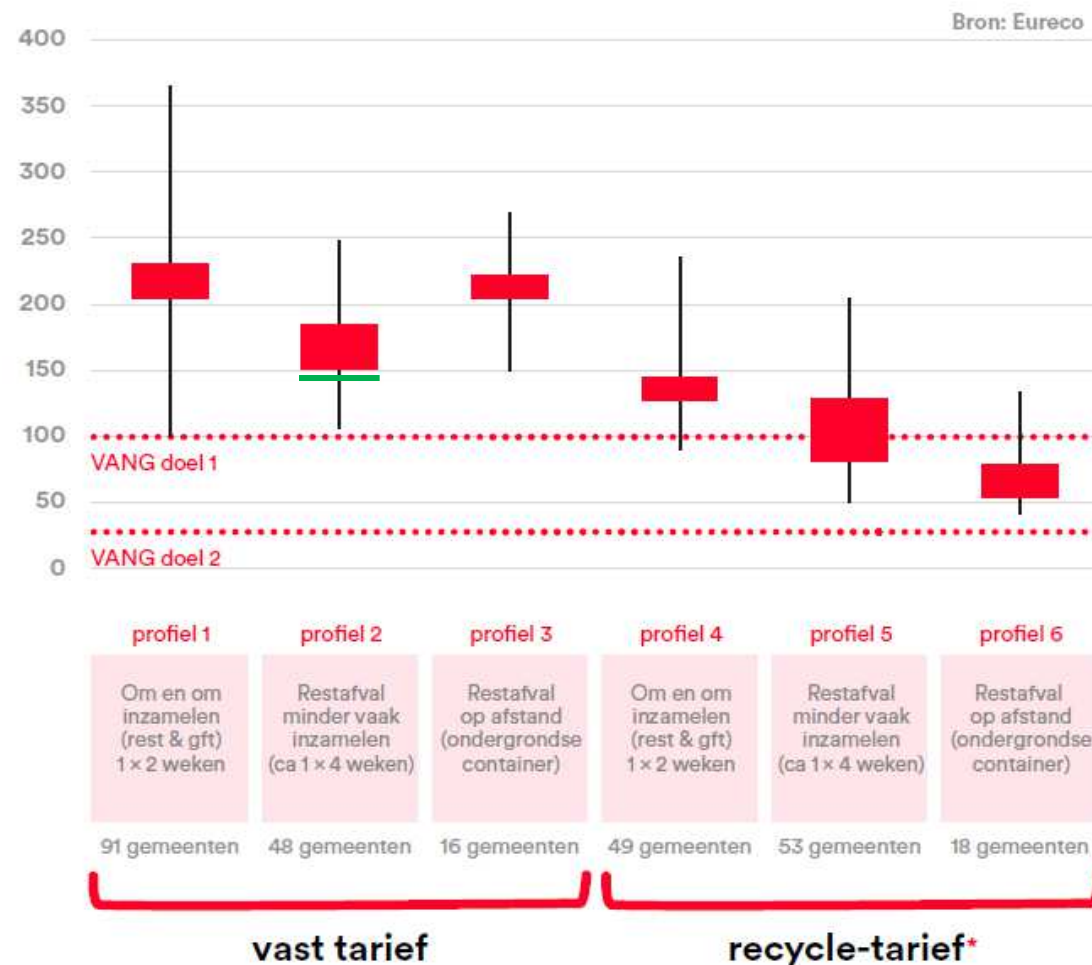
Bron: Eureco

400
350
300
250
200
150
100
50
0

VANG doel 1
VANG doel 2

| profiel 1 | profiel 2 | profiel 3 | profiel 4 | profiel 5 | profiel 6 |
|---|---|---|---|---|---|
| Om en om inzamelen (rest & gft) 1 × 2 weken | Restafval minder vaak inzamelen (ca 1 × 4 weken) | Restafval op afstand (ondergrondse container) | Om en om inzamelen (rest & gft) 1 × 2 weken | Restafval minder vaak inzamelen (ca 1 × 4 weken) | Restafval op afstand (ondergrondse container) |
| 91 gemeenten | 48 gemeenten | 16 gemeenten | 49 gemeenten | 53 gemeenten | 18 gemeenten |

vast tarief

recycle-tarief*